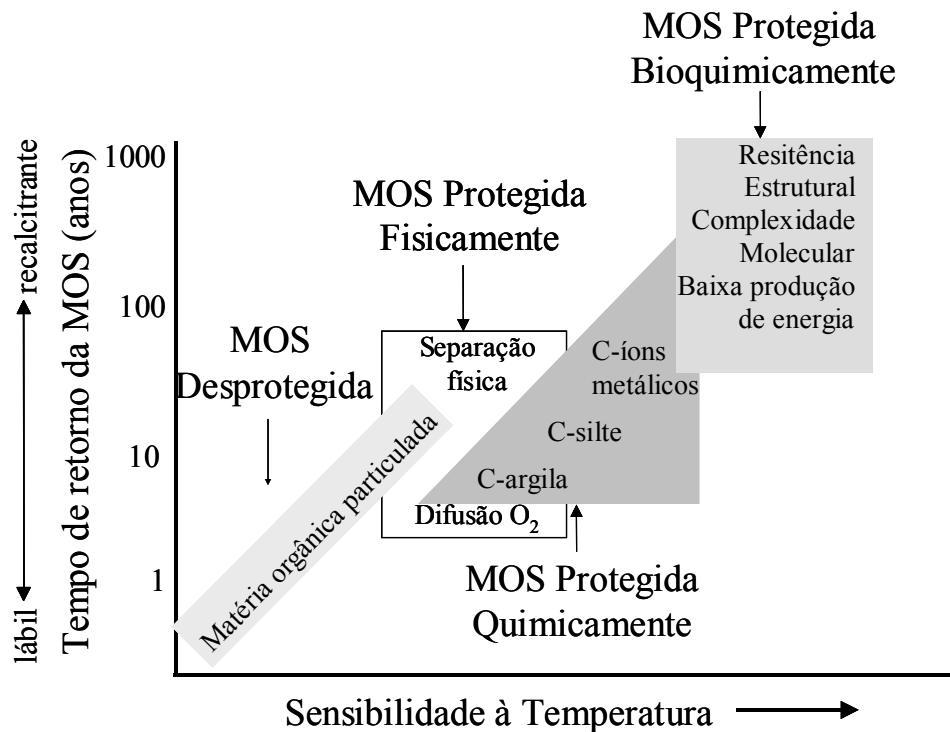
MOS Protegida
Bioquimicamente

recalcitrante

lábil

Tempo de retorno da MOS (anos)

1000

100

10

1

MOS Protegida
Fisicamente

MOS
Desprotegida

Resitência
Estrutural
Complexidade
Molecular
Baixa produção
de energia

Separação
física

C-íons
metálicos

C-silte

C-argila

Difusão $O_2$

Matéria orgânica particulada

MOS Protegida
Quimicamente

Sensibilidade à Temperatura